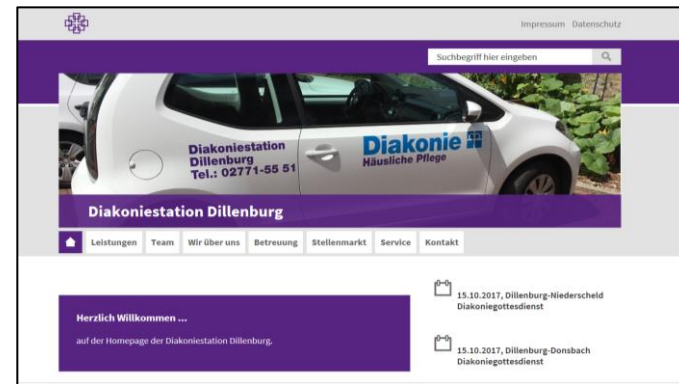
Impressum Datenschutz

Suchbegriff hier eingeben

Diakoniestation Dillenburg Tel.: 02771-55 51

Diakonie Häusliche Pflege

Diakoniestation Dillenburg

Leistungen Team Wir über uns Betreuung Stellenmarkt Service Kontakt

Herzlich Willkommen ...

auf der Homepage der Diakoniestation Dillenburg.

15.10.2017, Dillenburg-Niederscheld Diakoniegottesdienst

15.10.2017, Dillenburg-Donsbach Diakoniegottesdienst